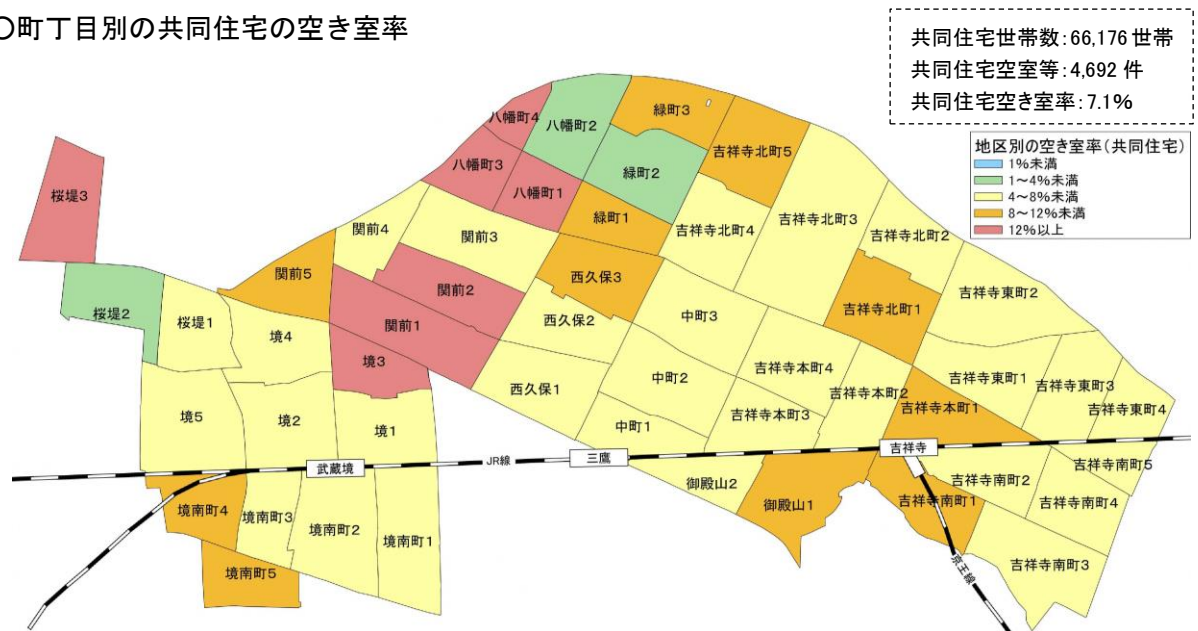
○町丁目別の共同住宅の空き室率

共同住宅世帯数:66,176 世帯
共同住宅空室等:4,692 件
共同住宅空き室率:7.1%

地区別の空き室率(共同住宅)
1%未満
1~4%未満
4~8%未満
8~12%未満
12%以上

桜堤3
八幡町4
八幡町2
緑町3
八幡町3
八幡町1
緑町2
吉祥寺北町5
緑町1
関前4
関前3
吉祥寺北町4
吉祥寺北町3
吉祥寺北町2
関前5
西久保3
関前2
桜堤2
吉祥寺北町1
吉祥寺東町2
桜堤1
境4
関前1
西久保2
中町3
境3
吉祥寺本町4
吉祥寺東町1
西久保1
中町2
吉祥寺本町2
吉祥寺東町3
境5
境2
吉祥寺本町1
吉祥寺東町4
境1
吉祥寺本町3
中町1
吉祥寺
吉祥寺南町5
武蔵境
JR線
三鷹
吉祥寺南町2
御殿山2
境南町4
御殿山1
吉祥寺南町1
吉祥寺南町4
境南町3
境南町2
境南町1
京王線
境南町5
吉祥寺南町3